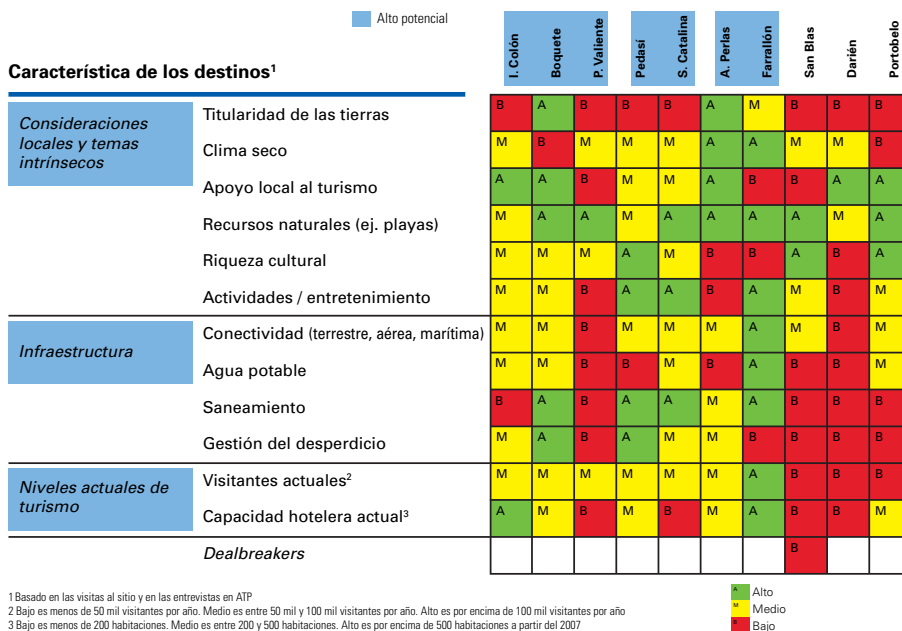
Alto potencial

Característica de los destinos¹

| | | I. Colón | Boquete | P. Valiente | Pedasí | S. Catalina | A. Perlas | Farrallón | San Blas | Darién | Portobelo |
|---|---|---|---|---|---|---|---|---|---|---|---|
| Consideraciones locales y temas intrínsecos | Titularidad de las tierras | B | A | B | B | B | A | M | B | B | B |
| | Clima seco | M | B | M | M | M | A | A | M | M | B |
| | Apoyo local al turismo | A | A | B | M | M | A | B | B | A | A |
| | Recursos naturales (ej. playas) | M | A | A | M | A | A | A | A | M | A |
| | Riqueza cultural | M | M | M | A | M | B | B | A | B | A |
| | Actividades / entretenimiento | M | M | B | A | A | B | A | M | B | M |
| Infraestructura | Conectividad (terrestre, aérea, marítima) | M | M | B | M | M | M | A | M | B | M |
| | Agua potable | M | M | B | B | M | B | A | B | B | M |
| | Saneamiento | B | A | B | A | A | M | A | B | B | B |
| | Gestión del desperdicio | M | A | B | A | M | M | B | B | B | B |
| Niveles actuales de turismo | Visitantes actuales² | M | M | M | M | M | M | A | B | B | B |
| | Capacidad hotelera actual³ | A | M | B | M | B | M | A | B | B | M |
| | Dealbreakers | | | | | | | | B | | |

1 Basado en las visitas al sitio y en las entrevistas en ATP
2 Bajo es menos de 50 mil visitantes por año. Medio es entre 50 mil y 100 mil visitantes por año. Alto es por encima de 100 mil visitantes por año
3 Bajo es menos de 200 habitaciones. Medio es entre 200 y 500 habitaciones. Alto es por encima de 500 habitaciones a partir del 2007

A Alto
M Medio
B Bajo